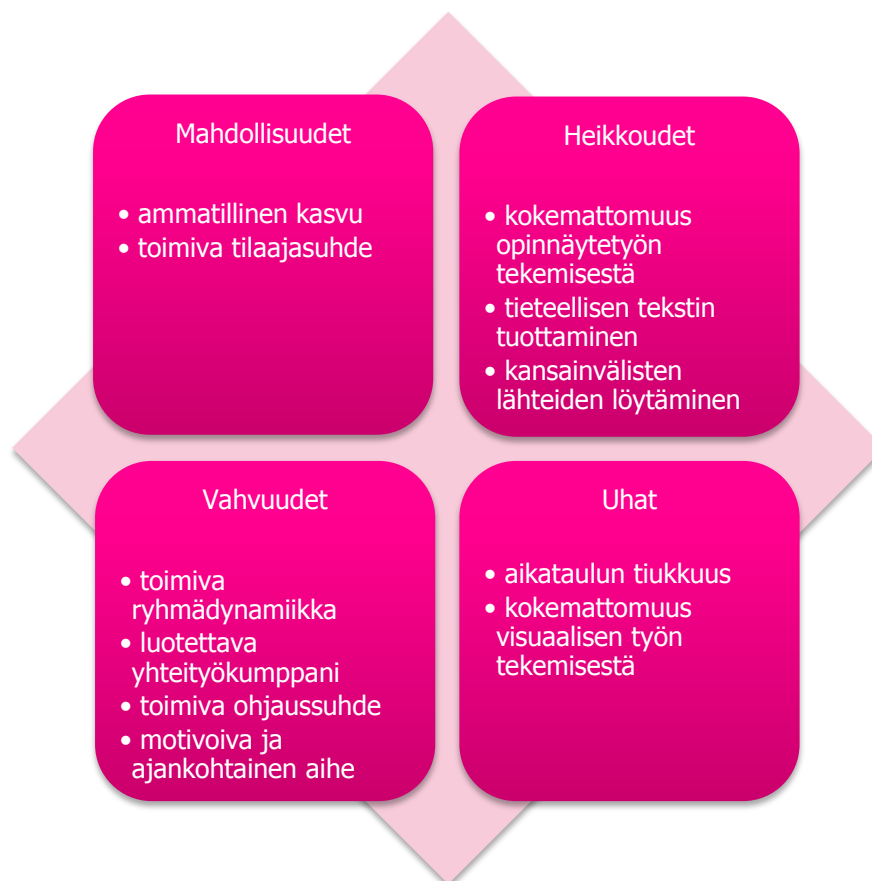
Mahdollisuudet

• ammatillinen kasvu
• toimiva tilaajasuhde

Heikkoudet

• kokemattomuus opinnäytetyön tekemisestä
• tieteellisen tekstin tuottaminen
• kansainvälisten lähteiden löytäminen

Vahvuudet

• toimiva ryhmädynamiikka
• luotettava yhteityökumppani
• toimiva ohjaussuhde
• motivoiva ja ajankohtainen aihe

Uhat

• aikataulun tiukkuus
• kokemattomuus visuaalisen työn tekemisestä